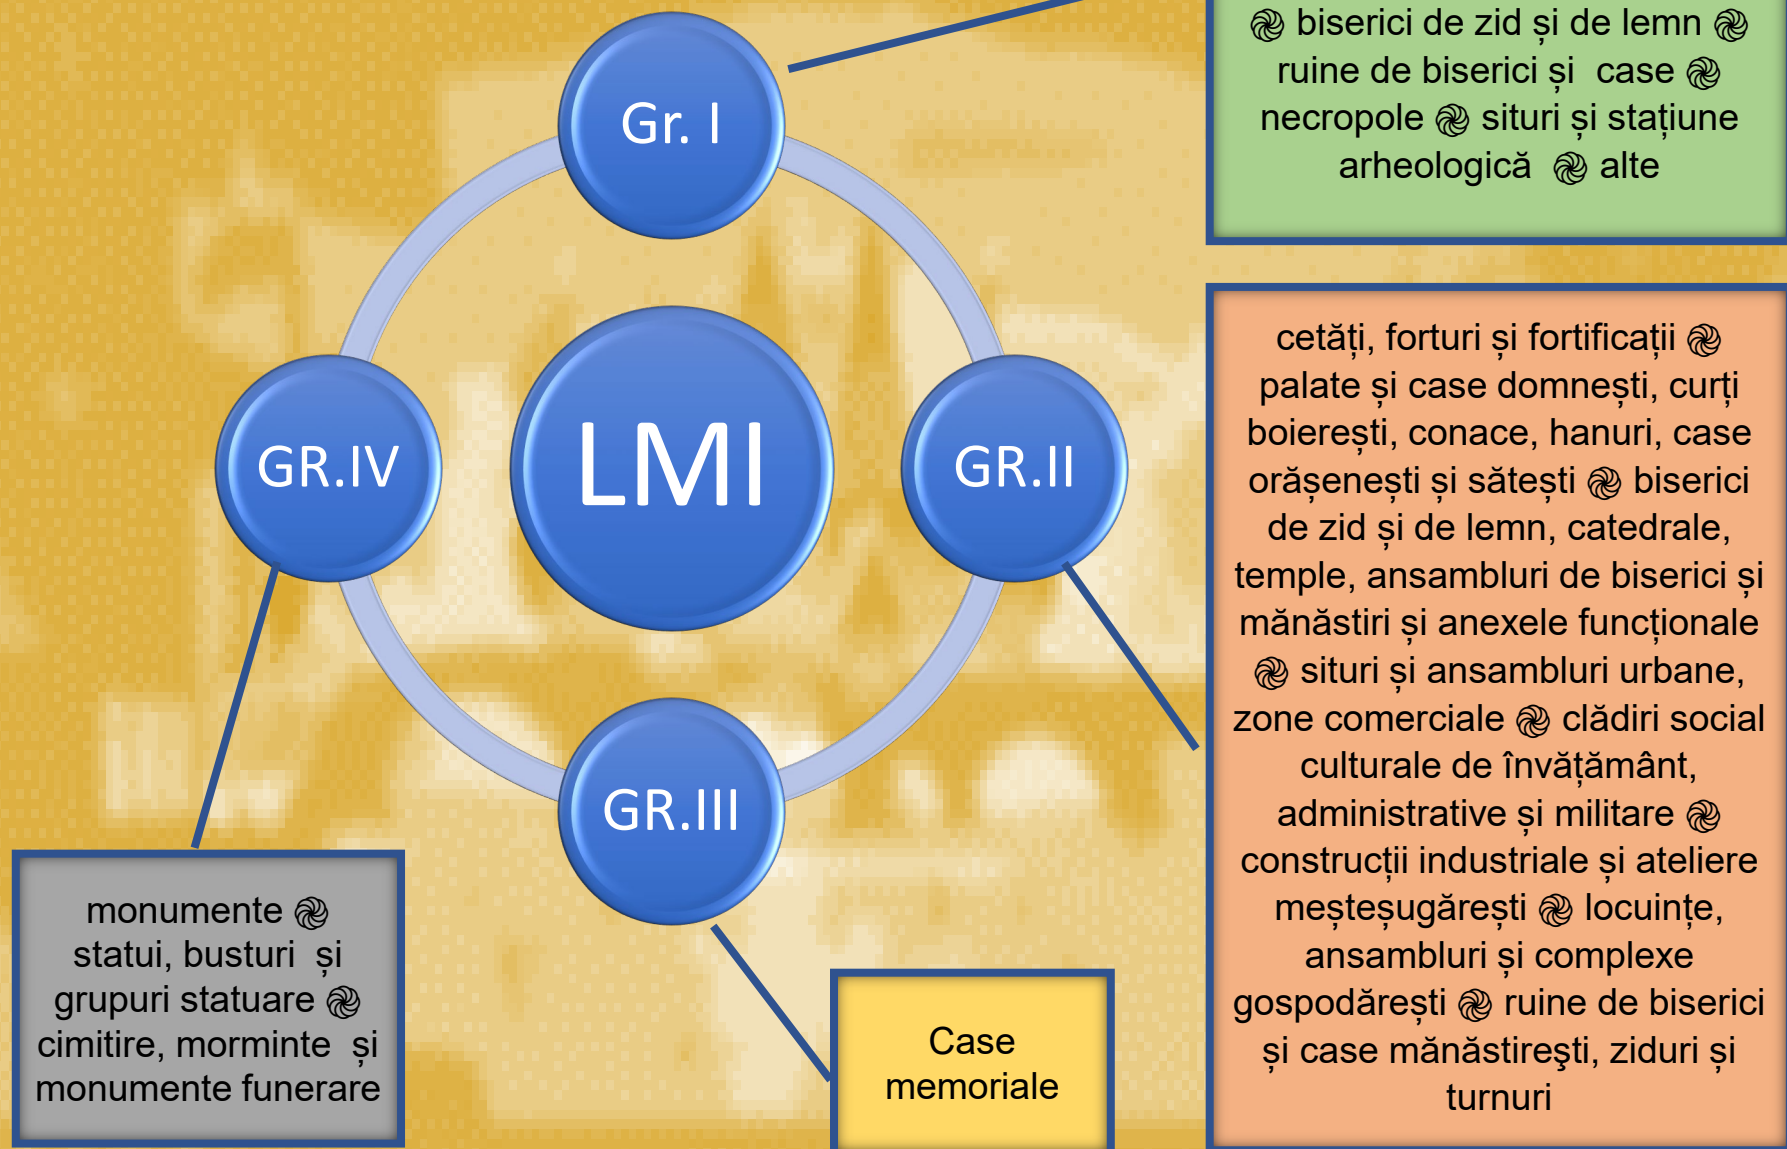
Gr. I

GR.IV

LMI

GR.II

GR.III

biserici de zid și de lemn ruine de biserici și case necropole situri și stațiune arheologică alte

cetăți, forturi și fortificații palate și case domnești, curți boierești, conace, hanuri, case orășenești și sătești biserici de zid și de lemn, catedrale, temple, ansambluri de biserici și mănăstiri și anexele funcționale situri și ansambluri urbane, zone comerciale clădiri social culturale de învățământ, administrative și militare construcții industriale și ateliere meșteșugărești locuințe, ansambluri și complexe gospodărești ruine de biserici și case mănăstireşti, ziduri și turnuri

monumente statui, busturi și grupuri statuare cimitire, morminte și monumente funerare

Case memoriale